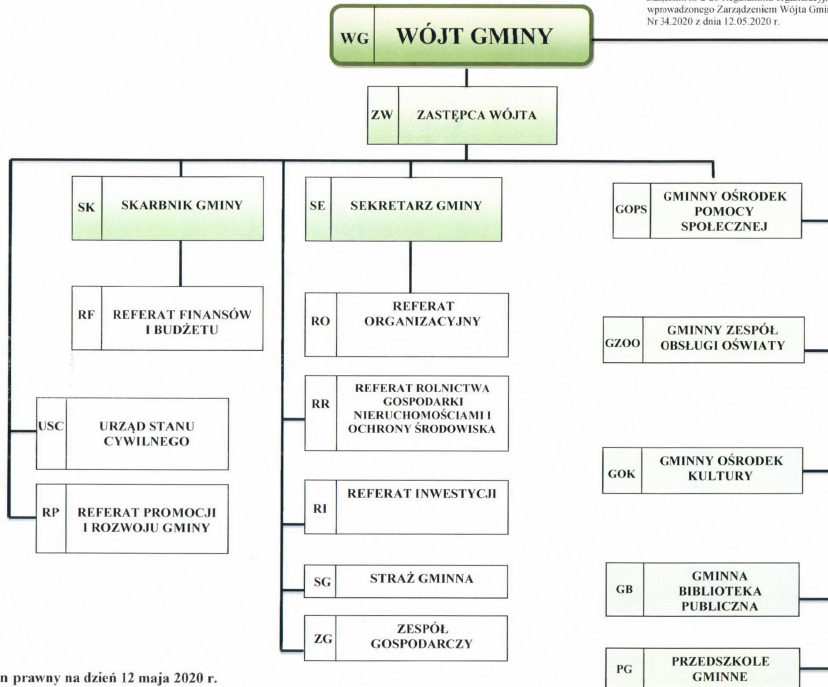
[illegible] wprowadzonego Zarządzeniem Wójta Gmi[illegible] Nr 34.2020 z dnia 12.05.2020 r.

WG WÓJT GMINY

ZW ZASTĘPCA WÓJTA

SK SKARBNIK GMINY

RF REFERAT FINANSÓW I BUDŻETU

USC URZĄD STANU CYWILNEGO

RP REFERAT PROMOCJI I ROZWOJU GMINY

SE SEKRETARZ GMINY

RO REFERAT ORGANIZACYJNY

RR REFERAT ROLNICTWA GOSPODARKI NIERUCHOMOŚCIAMI I OCHRONY ŚRODOWISKA

RI REFERAT INWESTYCJI

SG STRAŻ GMINNA

ZG ZESPÓŁ GOSPODARCZY

GOPS GMINNY OŚRODEK POMOCY SPOŁECZNEJ

GZOO GMINNY ZESPÓŁ OBSŁUGI OŚWIATY

GOK GMINNY OŚRODEK KULTURY

GB GMINNA BIBLIOTEKA PUBLICZNA

PG PRZEDSZKOLE GMINNE

n prawny na dzień 12 maja 2020 r.